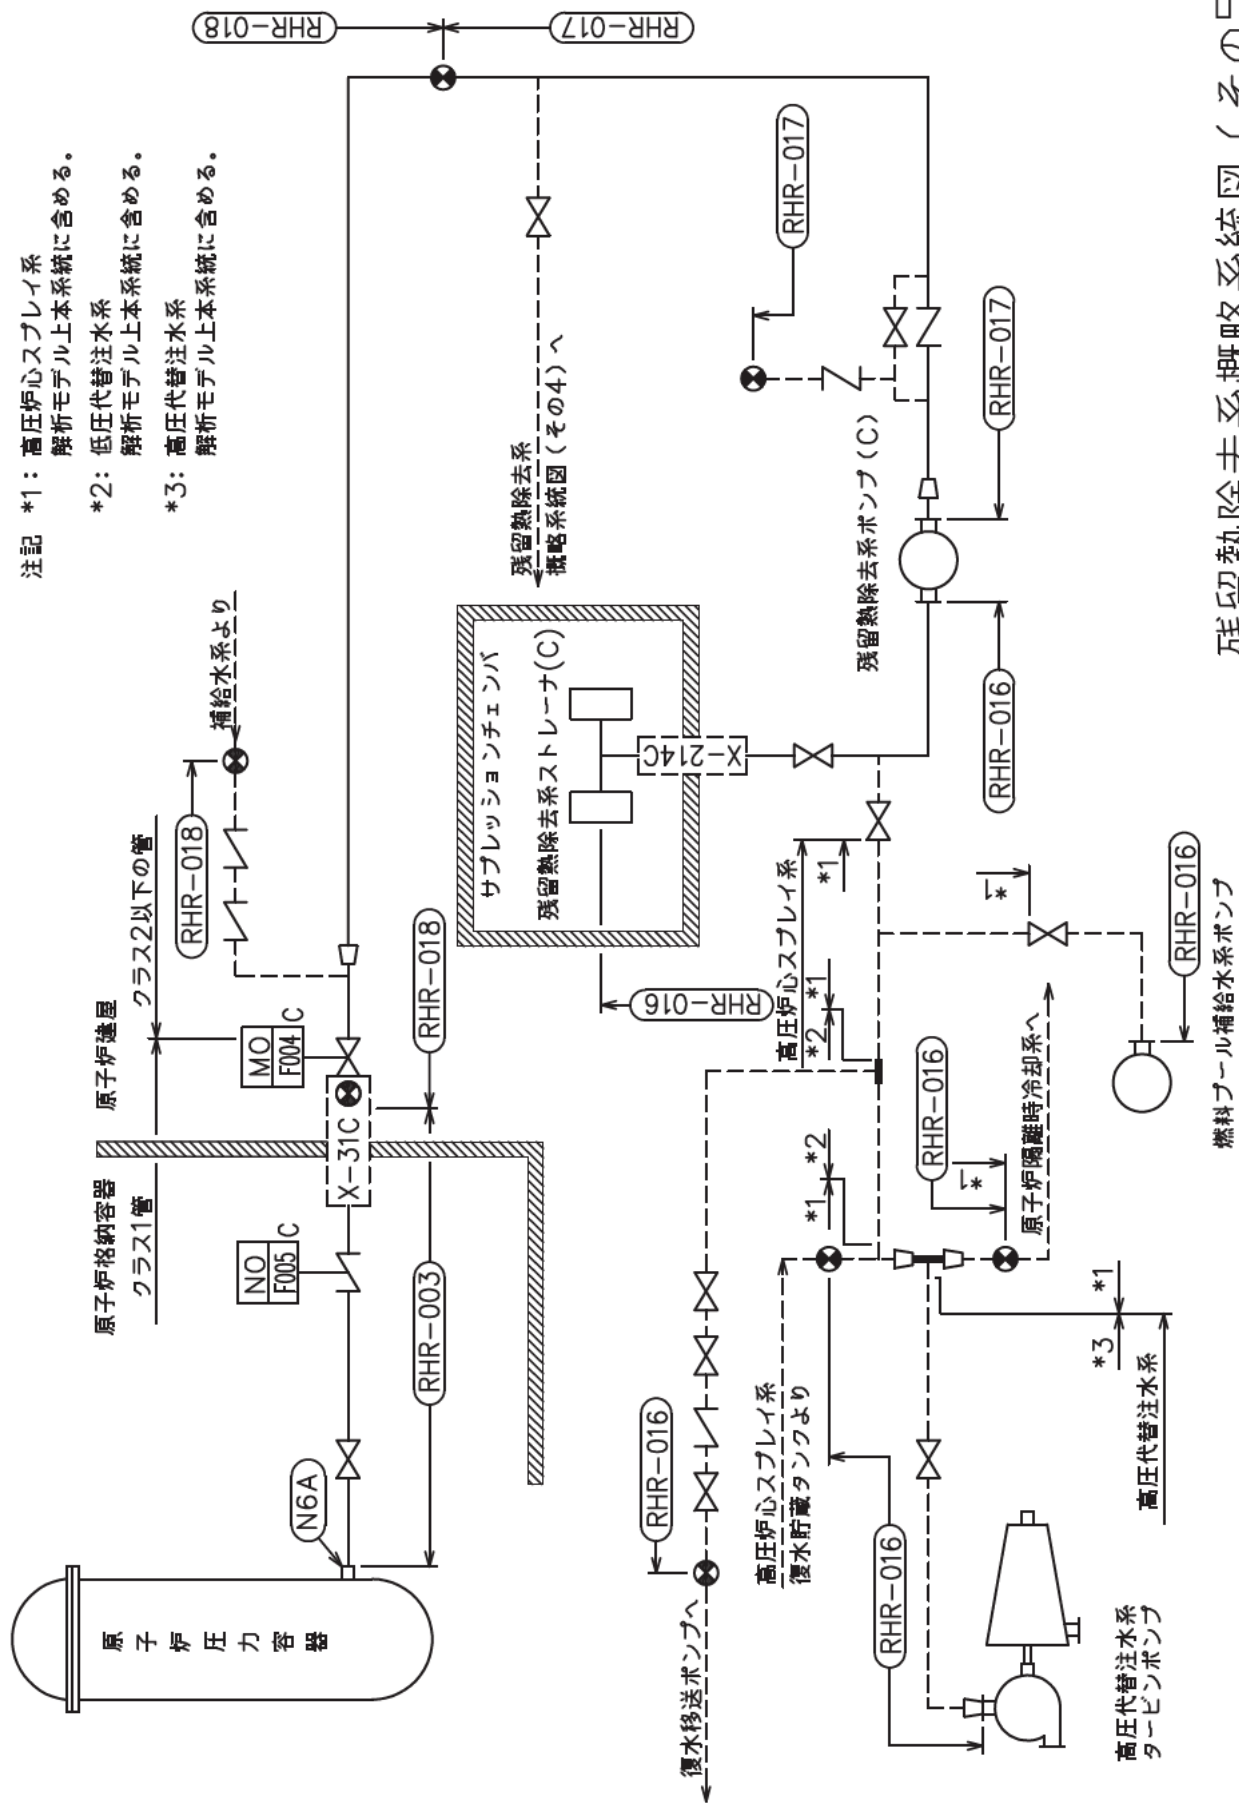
注記 *1: 高圧炉心スプレイ系
解析モデル上本系統に含める。
*2: 低圧代替注水系
解析モデル上本系統に含める。
*3: 高圧代替注水系
解析モデル上本系統に含める。

RHR−018
RHR−017

残留熱除去系
概略系統図（その4）へ

補給水系より
RHR−018
クラス2以下の管
原子炉建屋
MO F004 C
RHR−018
X−31C
原子炉格納容器
クラス1管
NO F005 C
RHR−003
N6A
原子炉圧力容器

サプレッションチェンバ
残留熱除去系ストレーナ(C)
X−214C
RHR−016

RHR−017
RHR−017
残留熱除去系ポンプ（C）
RHR−016

高圧炉心スプレイ系
*1
*1
*2
高圧炉心スプレイ系
*1
*2
*1
RHR−016
*1
原子炉隔離時冷却系へ
RHR−016
燃料プール補給水系ポンプ

RHR−016
復水移送ポンプへ
高圧炉心スプレイ系
復水貯蔵タンクより
RHR−016
*1
*3
高圧代替注水系
高圧代替注水系
タービンポンプ

残留熱除去系概略系統図（その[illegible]